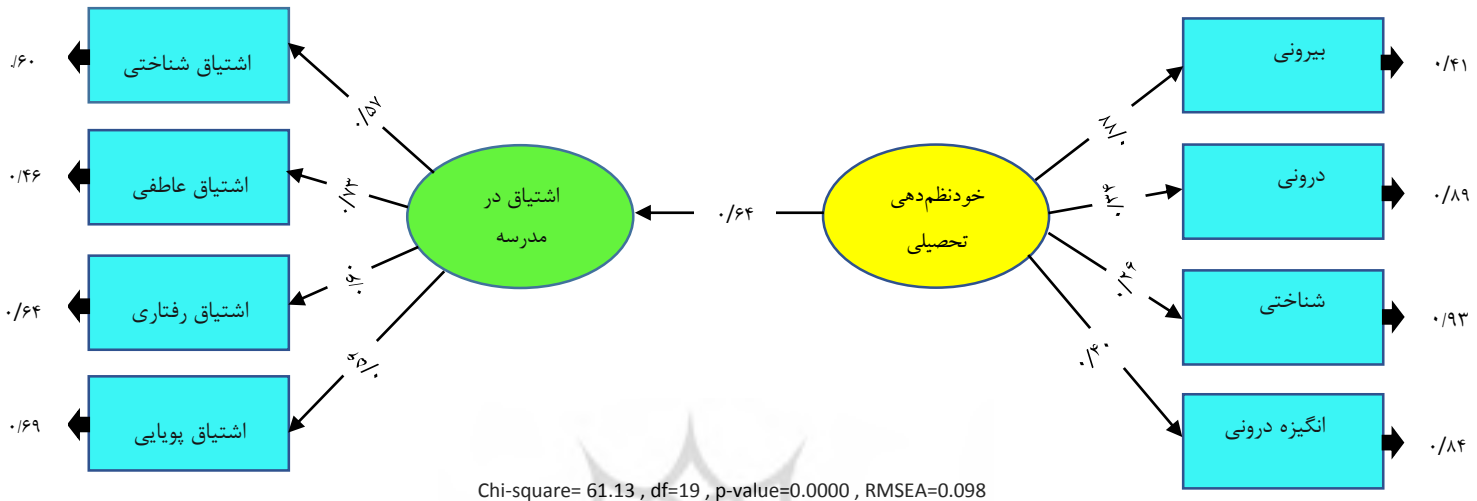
۶۰/.
اشتیاق شناختی
۰/۴۶
اشتیاق عاطفی
۰/۶۴
اشتیاق رفتاری
۰/۶۹
اشتیاق پویایی

۰/۵۷
۰/۲۳
۰/۶۰
۰/۵۹

اشتیاق در مدرسه

۰/۶۴

خودنظم‌دهی تحصیلی

۰/۸۸
۰/۴۵
۰/۲۶
۰/۴۰

بیرونی
۰/۴۱
درونی
۰/۸۹
شناختی
۰/۹۳
انگیزه درونی
۰/۸۴

Chi-square= 61.13 , df=19 , p-value=0.0000 , RMSEA=0.098